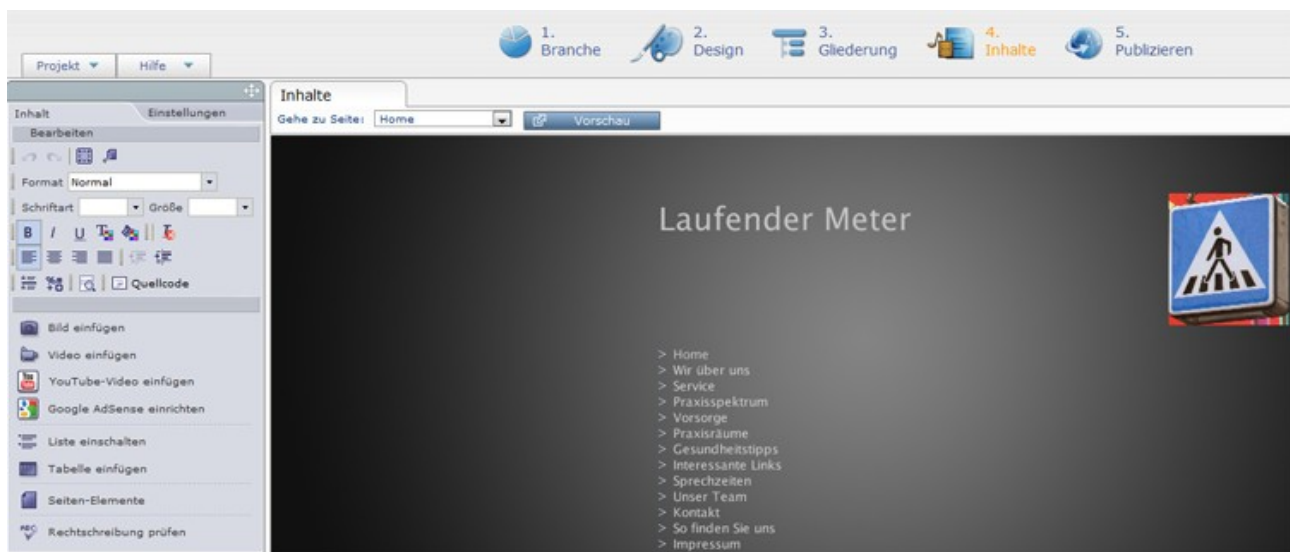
Projekt ▼ Hilfe ▼

1. Branche
2. Design
3. Gliederung
4. Inhalte
5. Publizieren

Inhalt Einstellungen
Bearbeiten

Format Normal
Schriftart Größe
B I U
Quellcode

Bild einfügen
Video einfügen
YouTube-Video einfügen
Google AdSense einrichten
Liste einschalten
Tabelle einfügen
Seiten-Elemente
Rechtschreibung prüfen

Inhalte
Gehe zu Seite: Home
Vorschau

Laufender Meter

> Home
> Wir über uns
> Service
> Praxisspektrum
> Vorsorge
> Praxisräume
> Gesundheitstipps
> Interessante Links
> Sprechzeiten
> Unser Team
> Kontakt
> So finden Sie uns
> Impressum